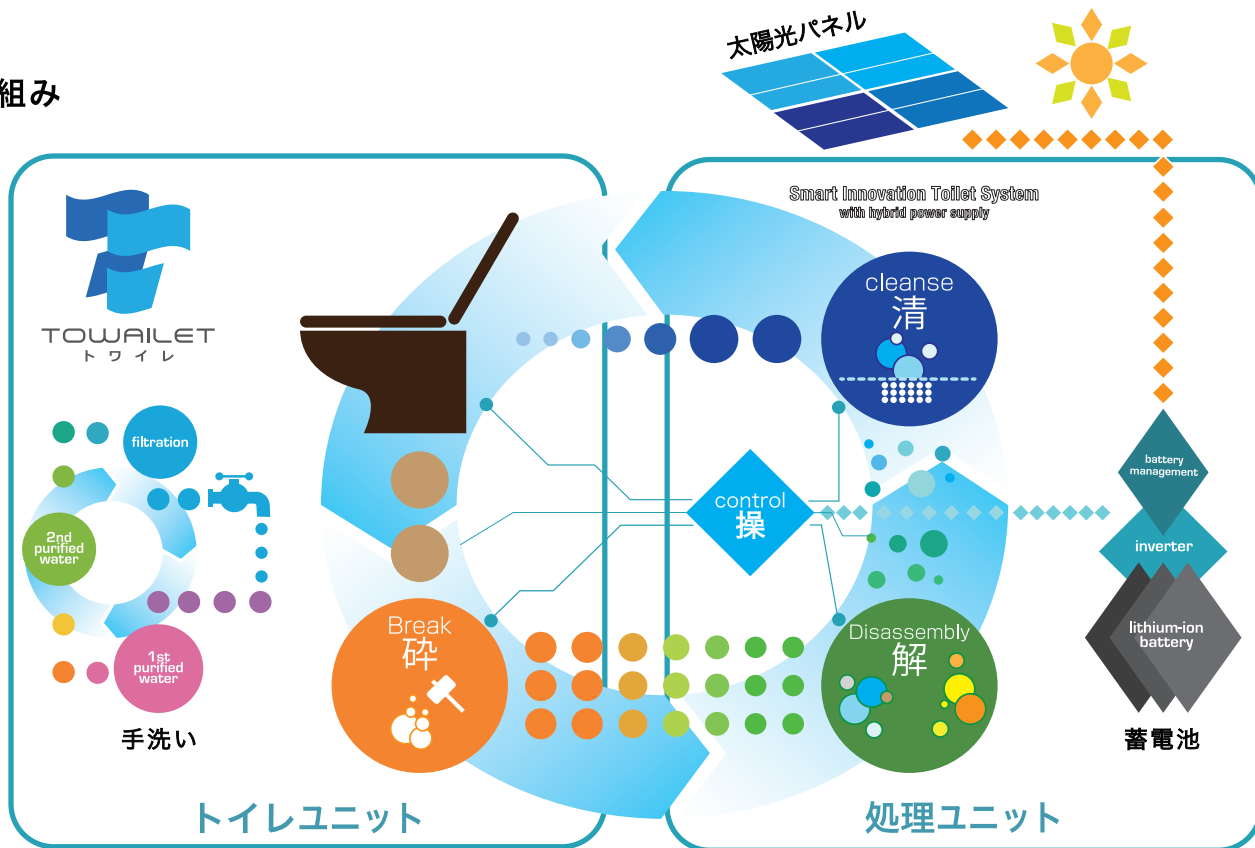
組み

太陽光パネル

Smart Innovation Toilet System
with hybrid power supply

TOWAILET
トワイレ

filtration

2nd purified water

1st purified water

手洗い

cleanse
清

control
操

Break
砕

Disassembly
解

battery management

inverter

lithium-ion battery

蓄電池

トイレユニット

処理ユニット